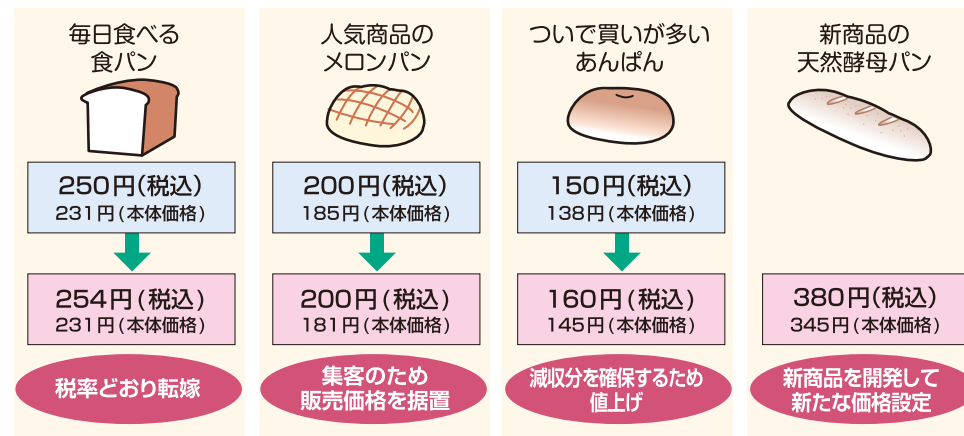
毎日食べる
食パン

250円(税込)
231円(本体価格)

254円(税込)
231円(本体価格)

税率どおり転嫁

人気商品の
メロンパン

200円(税込)
185円(本体価格)

200円(税込)
181円(本体価格)

集客のため
販売価格を据置

ついで買いが多い
あんぱん

150円(税込)
138円(本体価格)

160円(税込)
145円(本体価格)

減収分を確保するため
値上げ

新商品の
天然酵母パン

380円(税込)
345円(本体価格)

新商品を開発して
新たな価格設定